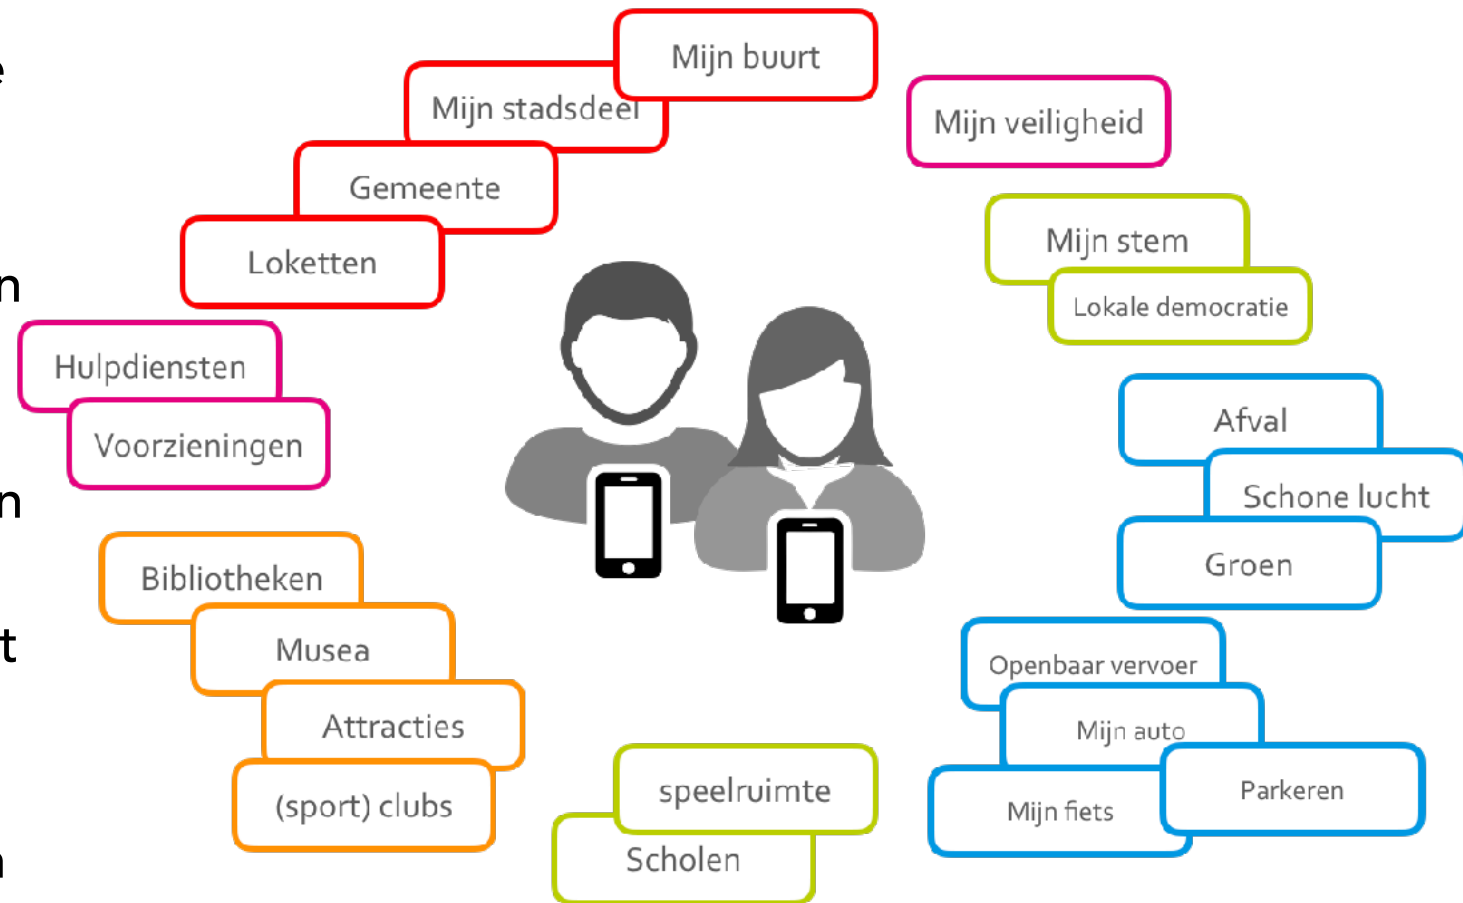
Mijn buurt
Mijn stadsdeel
Gemeente
Loketten
Mijn veiligheid
Mijn stem
Lokale democratie
Hulpdiensten
Voorzieningen
Afval
Schone lucht
Groen
Bibliotheken
Musea
Attracties
(sport) clubs
Openbaar vervoer
Mijn auto
Parkeren
Mijn fiets
speelruimte
Scholen